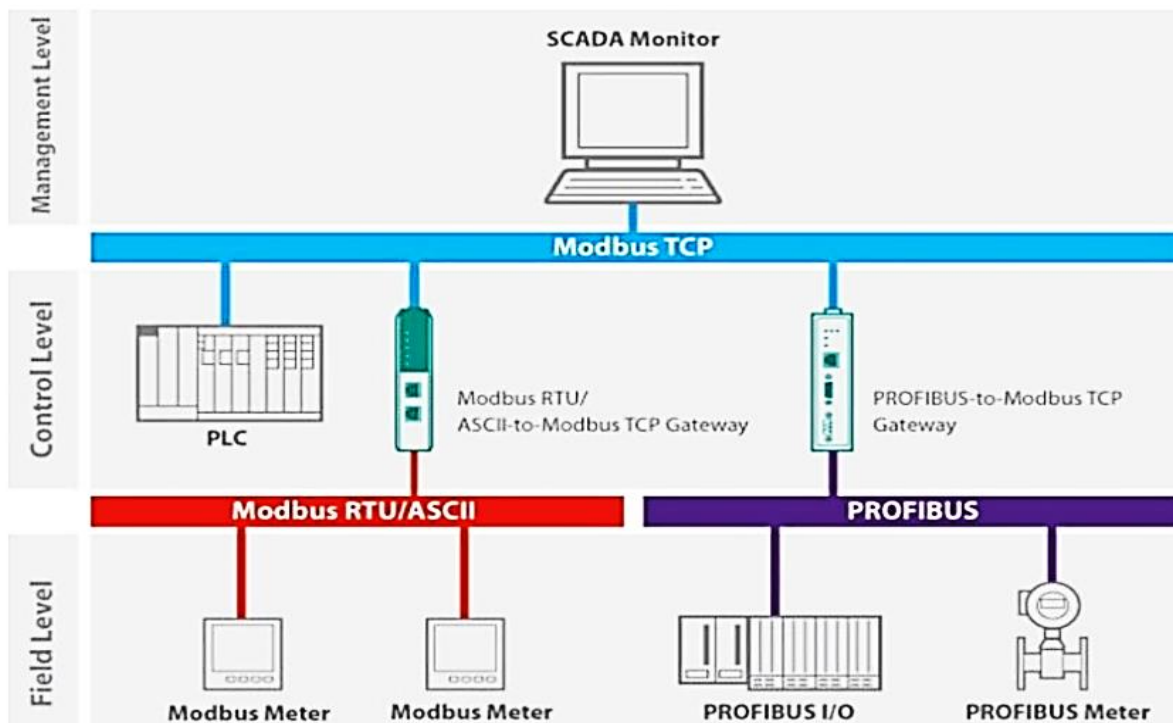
Management Level

SCADA Monitor

Modbus TCP

Control Level

PLC

Modbus RTU/ ASCII-to-Modbus TCP Gateway

PROFIBUS-to-Modbus TCP Gateway

Modbus RTU/ASCII

PROFIBUS

Field Level

Modbus Meter

Modbus Meter

PROFIBUS I/O

PROFIBUS Meter